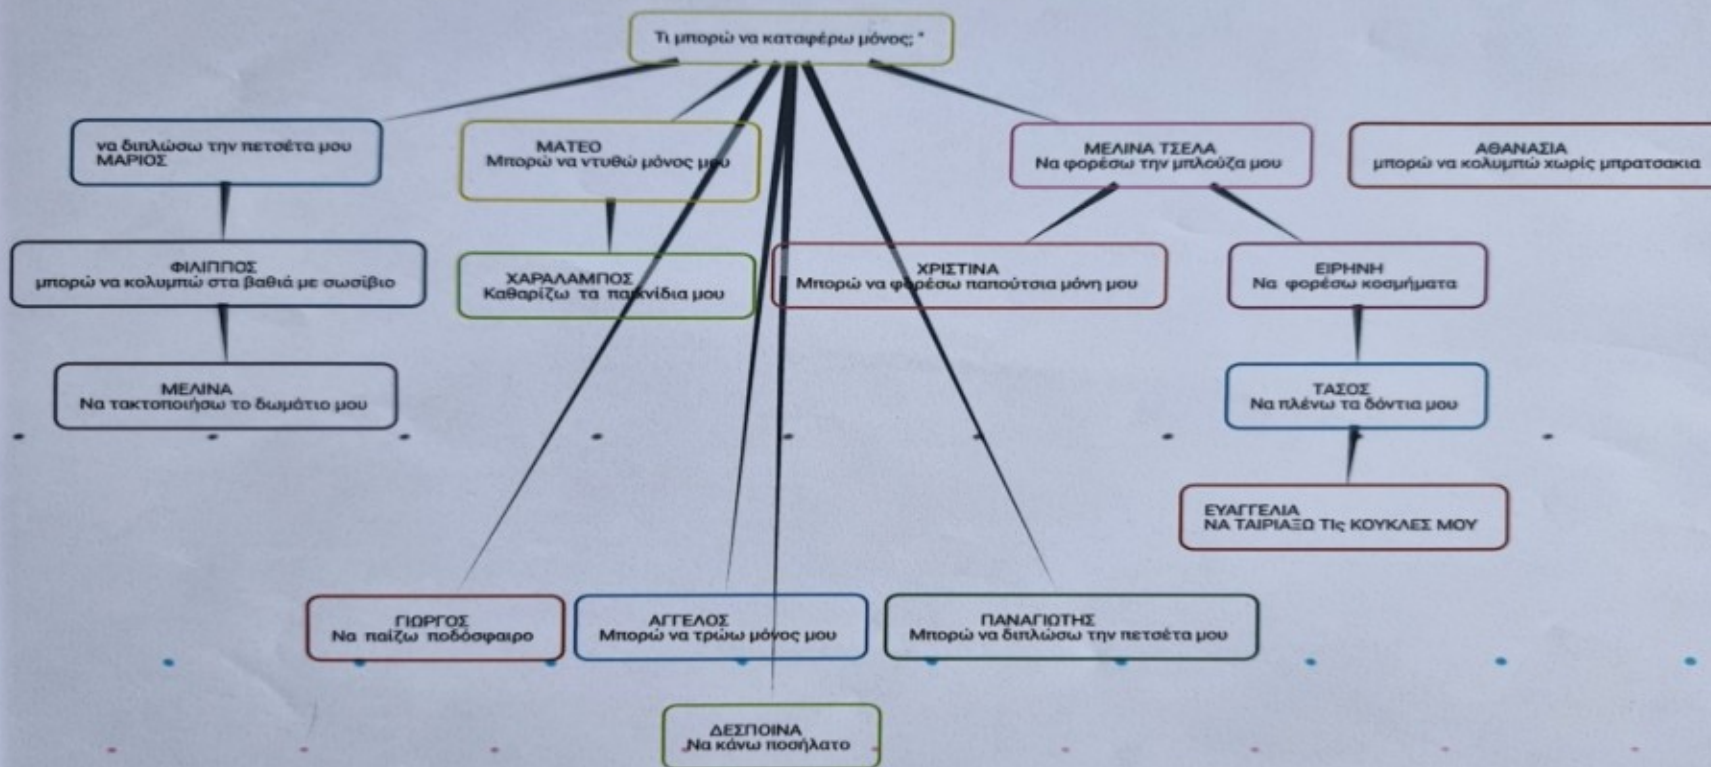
Τι μπορώ να καταφέρω μόνος; "

να διπλώσω την πετσέτα μου
ΜΑΡΙΟΣ

ΜΑΤΕΟ
Μπορώ να ντυθώ μόνος μου

ΜΕΛΙΝΑ ΤΣΕΛΑ
Να φορέσω την μπλούζα μου

ΑΘΑΝΑΣΙΑ
μπορώ να κολυμπώ χωρίς μπρατσακια

ΦΙΛΙΠΠΟΣ
μπορώ να κολυμπώ στα βαθιά με σωσίβιο

ΧΑΡΑΛΑΜΠΟΣ
Καθαρίζω τα παιχνίδια μου

ΧΡΙΣΤΙΝΑ
Μπορώ να φορέσω παπούτσια μόνη μου

ΕΙΡΗΝΗ
Να φορέσω κοσμήματα

ΜΕΛΙΝΑ
Να τακτοποιήσω το δωμάτιο μου

ΤΑΣΟΣ
Να πλένω τα δόντια μου

ΕΥΑΓΓΕΛΙΑ
ΝΑ ΤΑΙΡΙΑΞΩ Τις ΚΟΥΚΛΕΣ ΜΟΥ

ΓΙΩΡΓΟΣ
Να παίζω ποδόσφαιρο

ΑΓΓΕΛΟΣ
Μπορώ να τρώω μόνος μου

ΠΑΝΑΓΙΩΤΗΣ
Μπορώ να διπλώσω την πετσέτα μου

ΔΕΣΠΟΙΝΑ
Να κάνω ποσήλατο